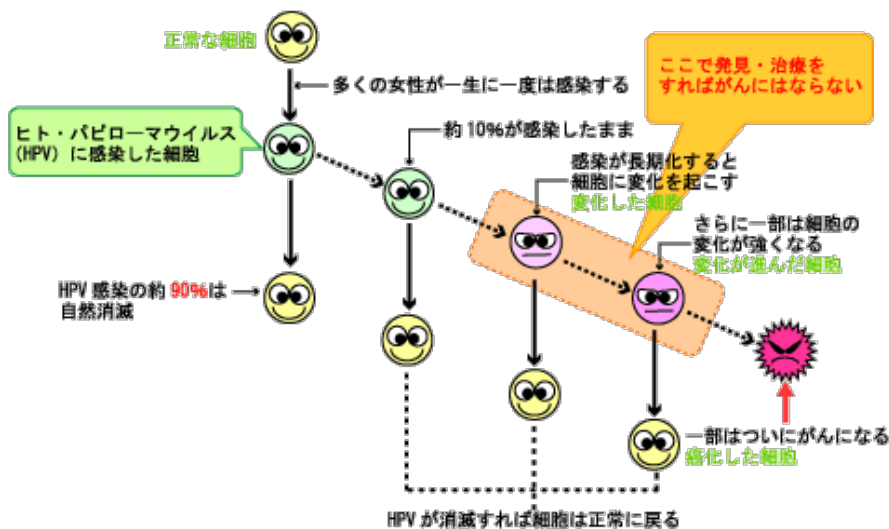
正常な細胞

多くの女性が一生に一度は感染する

ヒト・パピローマウイルス（HPV）に感染した細胞

約 10%が感染したまま

ここで発見・治療をすればがんにはならない

感染が長期化すると細胞に変化を起こす
変化した細胞

さらに一部は細胞の変化が強くなる
変化が進んだ細胞

HPV 感染の約 90%は自然消滅

一部はついにがんになる
癌化した細胞

HPV が消滅すれば細胞は正常に戻る